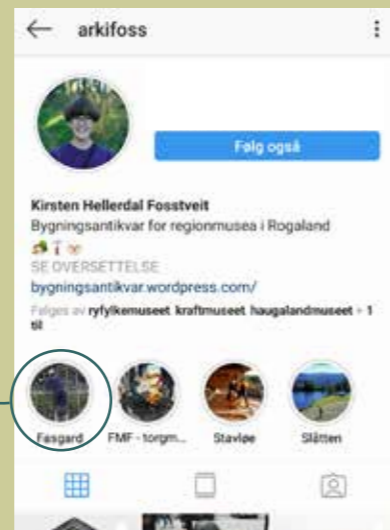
arkifoss

Følg også

Kirsten Hellerdal Fosstveit
Bygningsantikvar for regionmusea i Rogaland
SE OVERSETTELSE
bygningsantikvar.wordpress.com/
Følges av ryfylkemuseet kraftmuseet haugalandmuseet + 1 til

Fasgard
FMF - torgm...
Staviøe
Slåtten